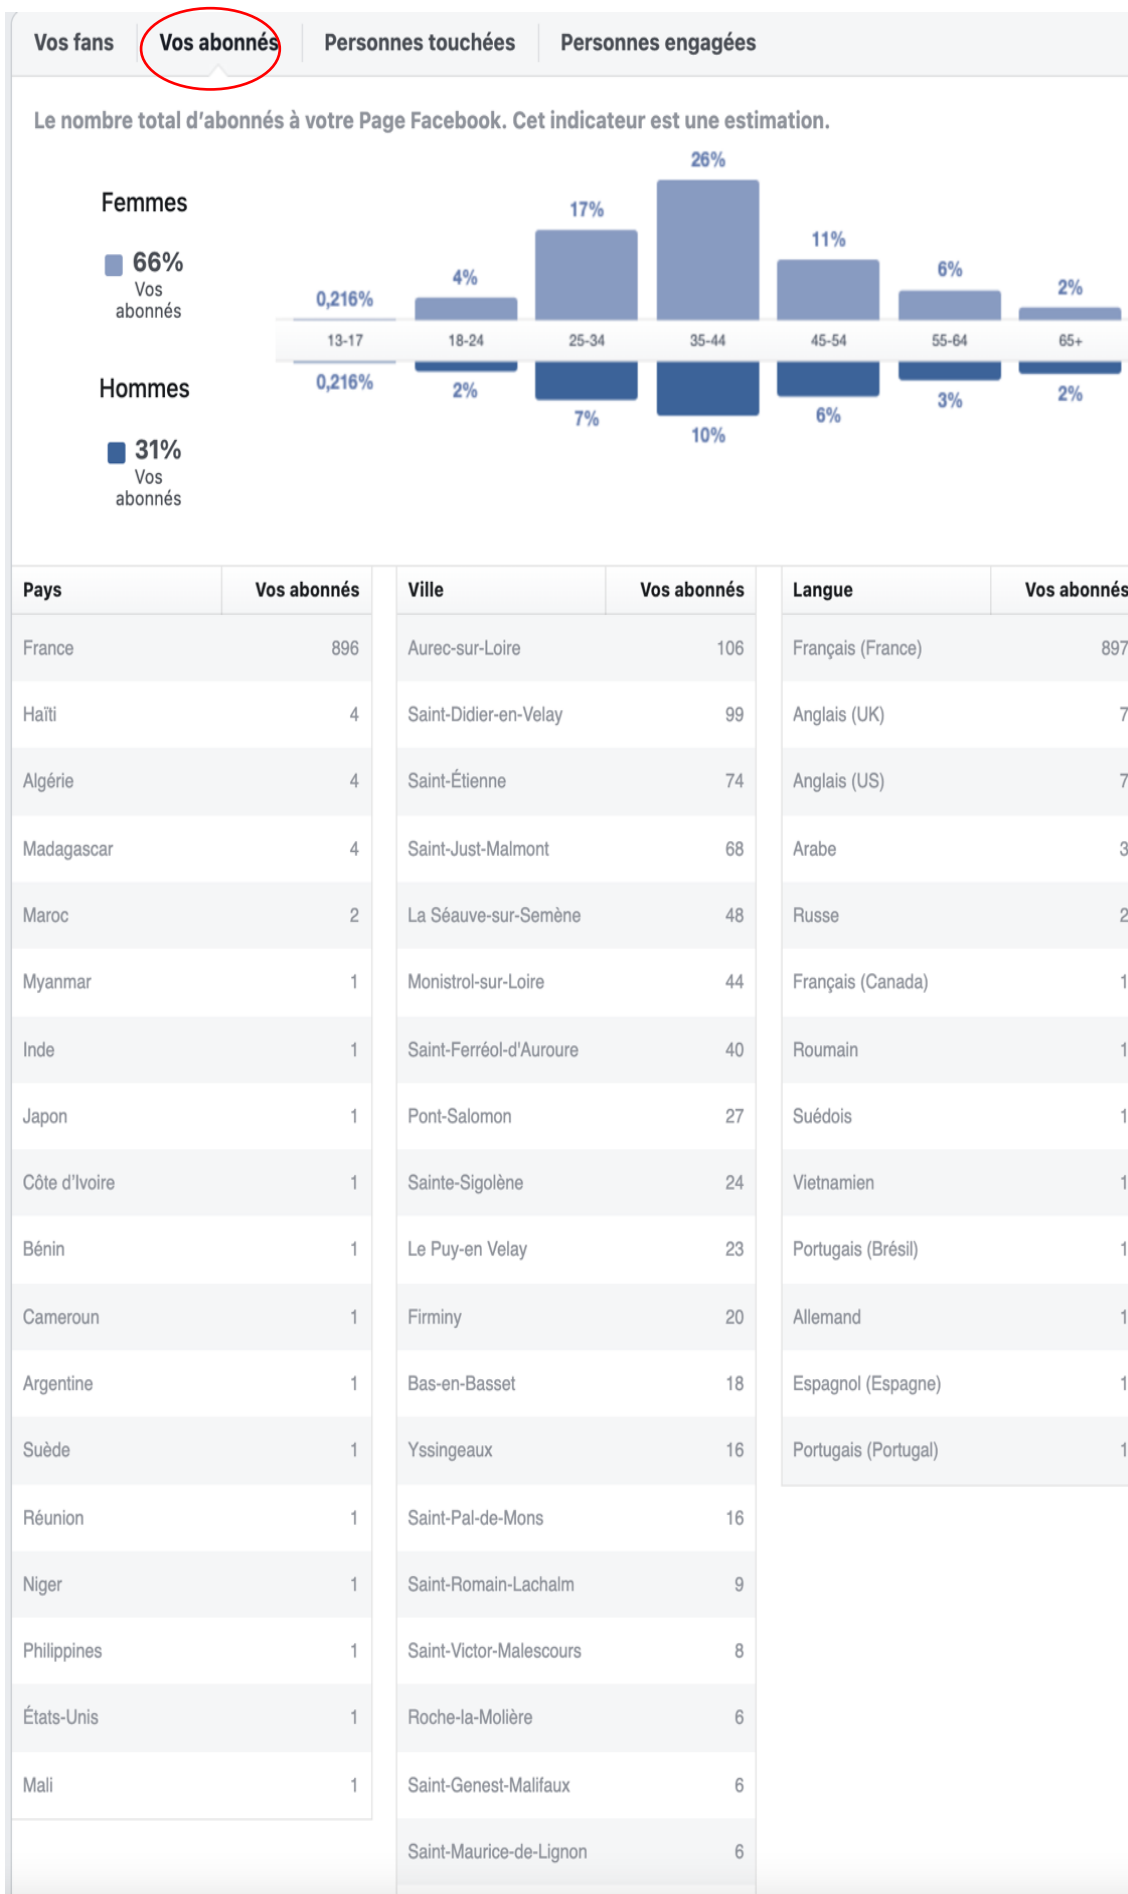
Vos fans | Vos abonnés | Personnes touchées | Personnes engagées

Le nombre total d'abonnés à votre Page Facebook. Cet indicateur est une estimation.

Femmes
66%
Vos abonnés

Hommes
31%
Vos abonnés

0,216% 4% 17% 26% 11% 6% 2%
13-17 18-24 25-34 35-44 45-54 55-64 65+
0,216% 2% 7% 10% 6% 3% 2%

| Pays | Vos abonnés |
|---|---|
| France | 896 |
| Haïti | 4 |
| Algérie | 4 |
| Madagascar | 4 |
| Maroc | 2 |
| Myanmar | 1 |
| Inde | 1 |
| Japon | 1 |
| Côte d'Ivoire | 1 |
| Bénin | 1 |
| Cameroun | 1 |
| Argentine | 1 |
| Suède | 1 |
| Réunion | 1 |
| Niger | 1 |
| Philippines | 1 |
| États-Unis | 1 |
| Mali | 1 |

| Ville | Vos abonnés |
|---|---|
| Aurec-sur-Loire | 106 |
| Saint-Didier-en-Velay | 99 |
| Saint-Étienne | 74 |
| Saint-Just-Malmont | 68 |
| La Séauve-sur-Semène | 48 |
| Monistrol-sur-Loire | 44 |
| Saint-Ferréol-d'Auroure | 40 |
| Pont-Salomon | 27 |
| Sainte-Sigolène | 24 |
| Le Puy-en Velay | 23 |
| Firminy | 20 |
| Bas-en-Basset | 18 |
| Yssingeaux | 16 |
| Saint-Pal-de-Mons | 16 |
| Saint-Romain-Lachalm | 9 |
| Saint-Victor-Malescours | 8 |
| Roche-la-Molière | 6 |
| Saint-Genest-Malifaux | 6 |
| Saint-Maurice-de-Lignon | 6 |

| Langue | Vos abonnés |
|---|---|
| Français (France) | 897 |
| Anglais (UK) | 7 |
| Anglais (US) | 7 |
| Arabe | 3 |
| Russe | 2 |
| Français (Canada) | 1 |
| Roumain | 1 |
| Suédois | 1 |
| Vietnamien | 1 |
| Portugais (Brésil) | 1 |
| Allemand | 1 |
| Espagnol (Espagne) | 1 |
| Portugais (Portugal) | 1 |